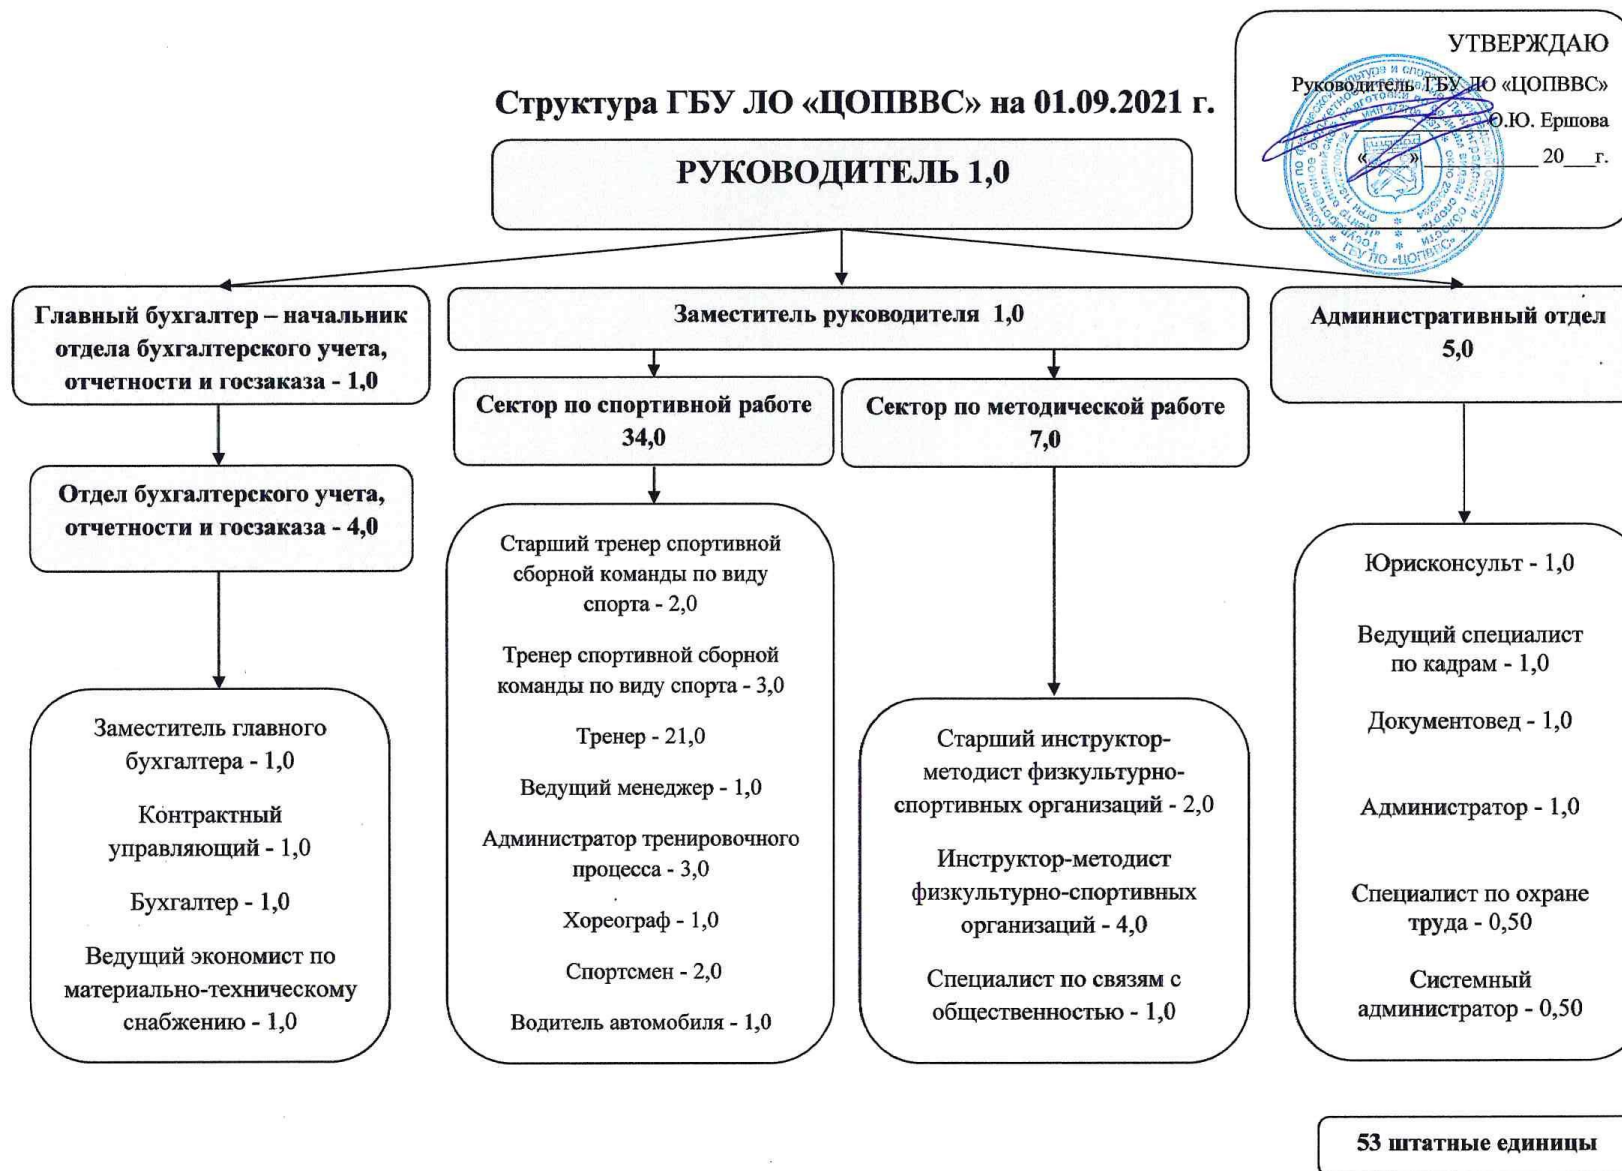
УТВЕРЖДАЮ
Руководитель ГБУ ЛО «ЦОПВВС»
О.Ю. Ершова
«___» ________ 20___г.

Структура ГБУ ЛО «ЦОПВВС» на 01.09.2021 г.

РУКОВОДИТЕЛЬ 1,0

Главный бухгалтер – начальник отдела бухгалтерского учета, отчетности и госзаказа - 1,0

Отдел бухгалтерского учета, отчетности и госзаказа - 4,0

Заместитель главного бухгалтера - 1,0

Контрактный управляющий - 1,0

Бухгалтер - 1,0

Ведущий экономист по материально-техническому снабжению - 1,0

Заместитель руководителя 1,0

Сектор по спортивной работе 34,0

Старший тренер спортивной сборной команды по виду спорта - 2,0

Тренер спортивной сборной команды по виду спорта - 3,0

Тренер - 21,0

Ведущий менеджер - 1,0

Администратор тренировочного процесса - 3,0

Хореограф - 1,0

Спортсмен - 2,0

Водитель автомобиля - 1,0

Сектор по методической работе 7,0

Старший инструктор-методист физкультурно-спортивных организаций - 2,0

Инструктор-методист физкультурно-спортивных организаций - 4,0

Специалист по связям с общественностью - 1,0

Административный отдел 5,0

Юрисконсульт - 1,0

Ведущий специалист по кадрам - 1,0

Документовед - 1,0

Администратор - 1,0

Специалист по охране труда - 0,50

Системный администратор - 0,50

53 штатные единицы